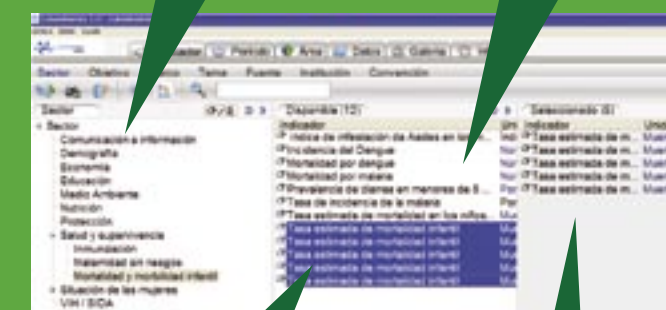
Sector Objetivo Área Tema Fuente Institución Convención

Sector
- Sector
Comunicación e información
Demografía
Economía
Educación
Medio Ambiente
Nutrición
Protección
- Salud y supervivencia
Inmunización
Maternidad sin riesgos
Mortalidad y morbilidad infantil
+ Situación de las mujeres
VIH / SIDA

Disponible (12)
Indicador
Índice de infestación de Aedes en las...
Incidencia del Dengue
Mortalidad por dengue
Mortalidad por malaria
Prevalencia de diarrea en menores de 5 ...
Tasa de incidencia de la malaria
Tasa estimada de mortalidad en los niños...
Tasa estimada de mortalidad infantil
Tasa estimada de mortalidad infantil
Tasa estimada de mortalidad infantil
Tasa estimada de mortalidad infantil
Tasa estimada de mortalidad infantil

Seleccionado (5)
Indicador
Tasa estimada de m...
Tasa estimada de m...
Tasa estimada de m...
Tasa estimada de m...
Tasa estimada de m...